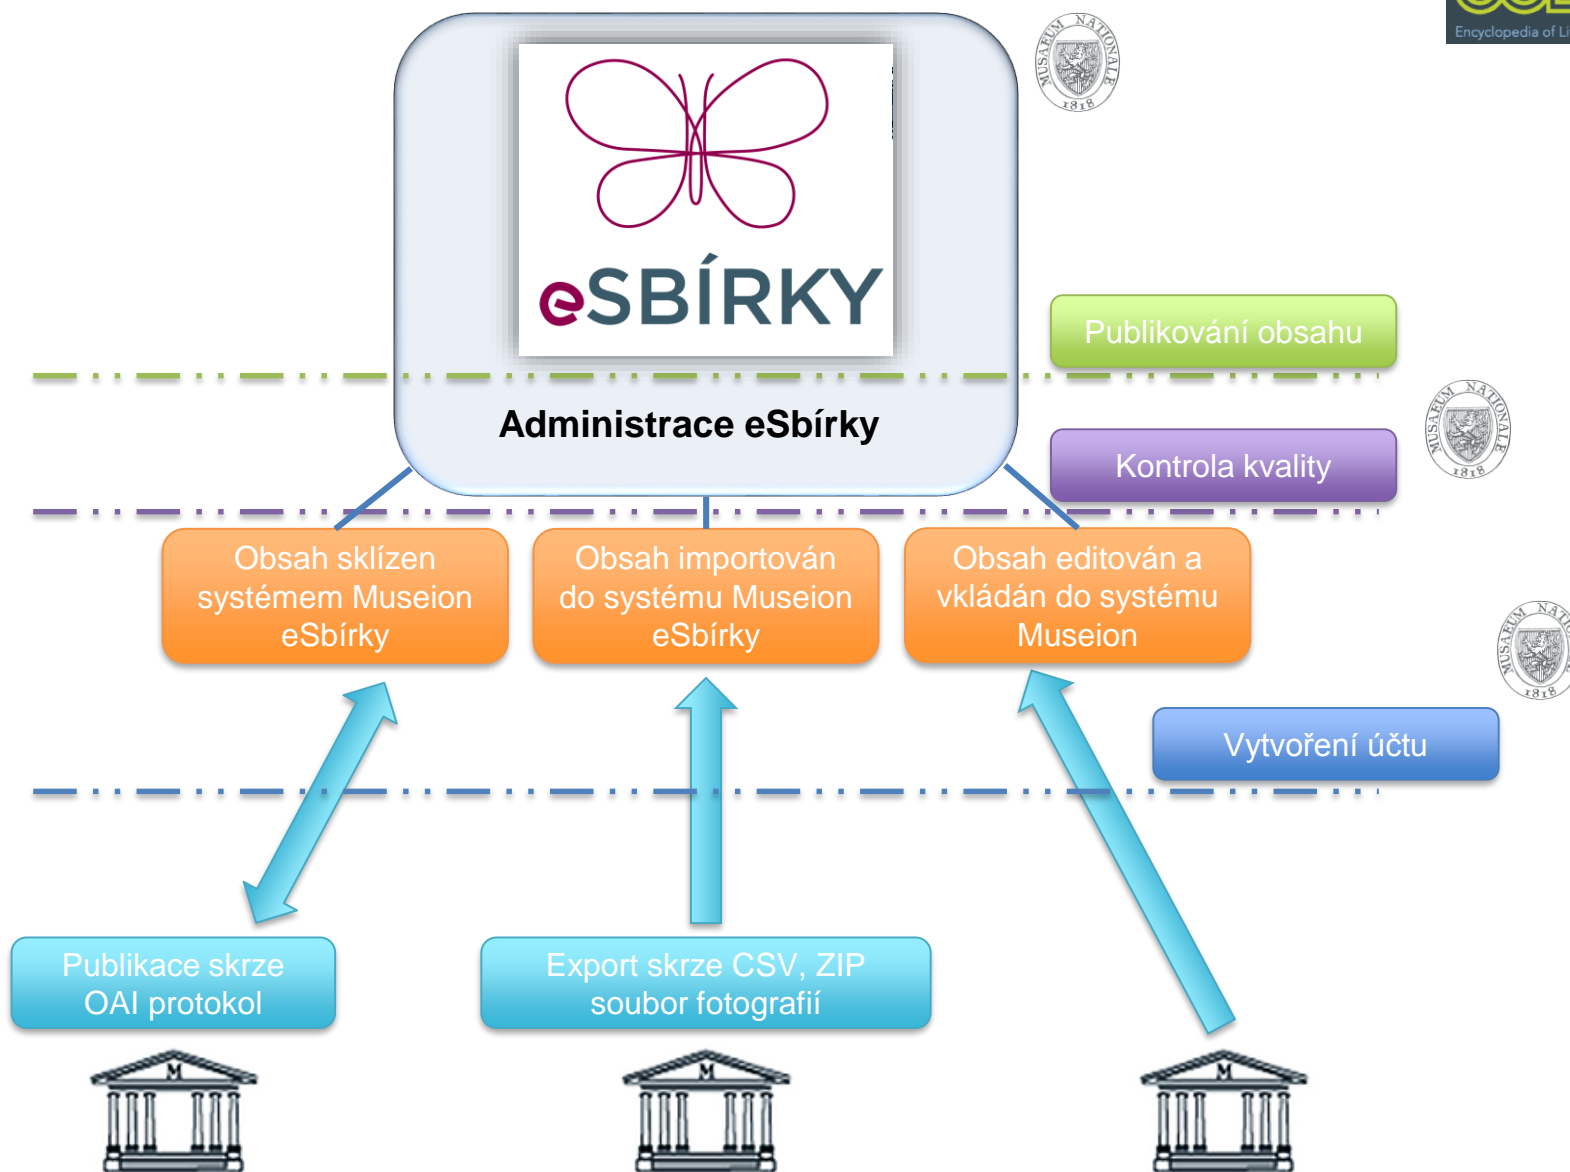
Encyclopedia of Li

MUSAEUM NATIONALE 1818

eSBÍRKY

Administrace eSbírky

Publikování obsahu

MUSAEUM NATIONALE 1818

Kontrola kvality

Obsah sklízen systémem Museion eSbírky

Obsah importován do systému Museion eSbírky

Obsah editován a vkládán do systému Museion

MUSAEUM NATI 1818

Vytvoření účtu

Publikace skrze OAI protokol

Export skrze CSV, ZIP soubor fotografií

M

M

M